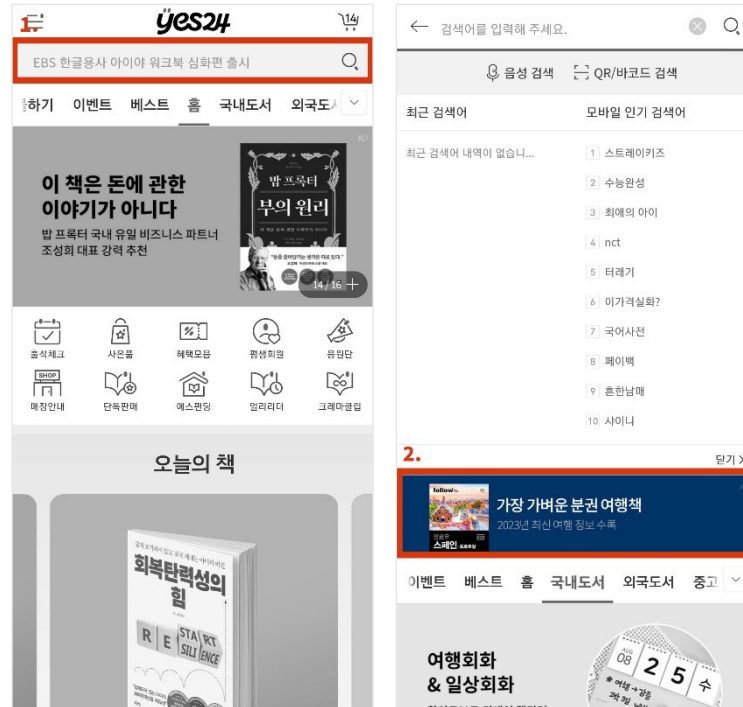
1.

yes24

14

EBS 한글용사 아이야 워크북 심화편 출시

하기 이벤트 베스트 홈 국내도서 외국도서

AD

이 책은 돈에 관한 이야기가 아니다

밥 프록터 국내 유일 비즈니스 파트너 조성희 대표 강력 추천

밥 프록터

부의 원리

14 / 16 +

출석체크 사은품 혜택모음 평생회원 유원단

SHOP

매장안내 단독판매 예스펀딩 얼리리더 크레마클럽

오늘의 책

회복탄력성의 힘

RE START SILIENCE

← 검색어를 입력해 주세요.

음성 검색 QR/바코드 검색

최근 검색어

모바일 인기 검색어

최근 검색어 내역이 없습니...

1 스트레이키즈
2 수능완성
3 최애의 아이
4 nct
5 터레기
6 이가격실화?
7 국어사전
8 페이백
9 흔한남매
10 샤이니

2.

닫기 >

follow

가장 가벼운 분권 여행책

2023년 최신 여행 정보 수록

스페인

이벤트 베스트 홈 국내도서 외국도서 중고

여행회화 & 일상회화

08 2 5 수